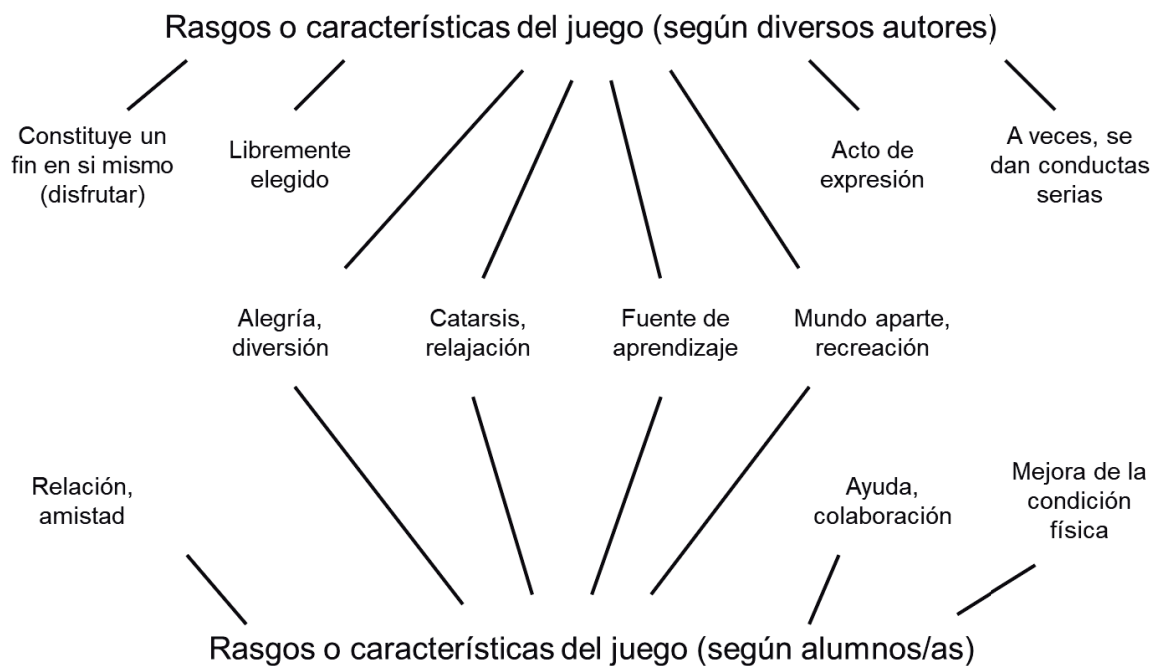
Rasgos o características del juego (según diversos autores)

Constituye un fin en si mismo (disfrutar)

Libremente elegido

Acto de expresión

A veces, se dan conductas serias

Alegría, diversión

Catarsis, relajación

Fuente de aprendizaje

Mundo aparte, recreación

Relación, amistad

Ayuda, colaboración

Mejora de la condición física

Rasgos o características del juego (según alumnos/as)